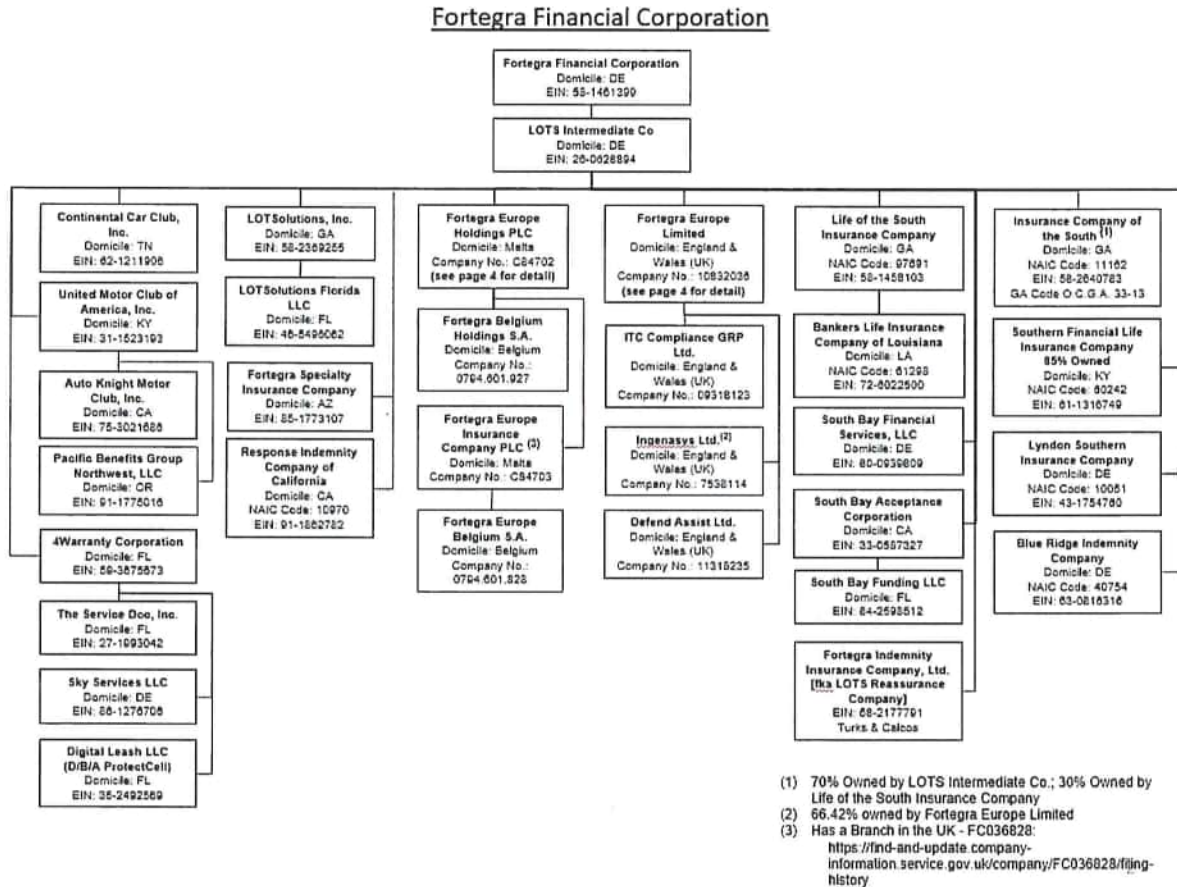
Fortegra Financial Corporation

Fortegra Financial Corporation
Domicile: DE
EIN: 58-1461399

LOTS Intermediate Co
Domicile: DE
EIN: 26-0628894

Continental Car Club, Inc.
Domicile: TN
EIN: 62-1211906

United Motor Club of America, Inc.
Domicile: KY
EIN: 31-1523193

Auto Knight Motor Club, Inc.
Domicile: CA
EIN: 75-3021686

Pacific Benefits Group Northwest, LLC
Domicile: OR
EIN: 91-1775016

4Warranty Corporation
Domicile: FL
EIN: 59-3675673

The Service Doc, Inc.
Domicile: FL
EIN: 27-1693042

Sky Services LLC
Domicile: DE
EIN: 86-1276706

Digital Leash LLC (D/B/A ProtectCell)
Domicile: FL
EIN: 35-2492569

LOTSolutions, Inc.
Domicile: GA
EIN: 58-2369255

LOTSolutions Florida LLC
Domicile: FL
EIN: 46-5496062

Fortegra Specialty Insurance Company
Domicile: AZ
EIN: 85-1773107

Response Indemnity Company of California
Domicile: CA
NAIC Code: 10970
EIN: 91-1882782

Fortegra Europe Holdings PLC
Domicile: Malta
Company No.: C84702
(see page 4 for detail)

Fortegra Belgium Holdings S.A.
Domicile: Belgium
Company No.: 0794.601.927

Fortegra Europe Insurance Company PLC $^{(3)}$
Domicile: Malta
Company No.: C84703

Fortegra Europe Belgium S.A.
Domicile: Belgium
Company No.: 0794.601.828

Fortegra Europe Limited
Domicile: England & Wales (UK)
Company No.: 10832036
(see page 4 for detail)

ITC Compliance GRP Ltd.
Domicile: England & Wales (UK)
Company No.: 09318123

Ingenasys Ltd.$^{(2)}$
Domicile: England & Wales (UK)
Company No.: 7538114

Defend Assist Ltd.
Domicile: England & Wales (UK)
Company No.: 11315235

Life of the South Insurance Company
Domicile: GA
NAIC Code: 97691
EIN: 58-1458103

Bankers Life Insurance Company of Louisiana
Domicile: LA
NAIC Code: 61298
EIN: 72-6022500

South Bay Financial Services, LLC
Domicile: DE
EIN: 80-0939809

South Bay Acceptance Corporation
Domicile: CA
EIN: 33-0567327

South Bay Funding LLC
Domicile: FL
EIN: 84-2598512

Fortegra Indemnity Insurance Company, Ltd. [fka LOTS Reassurance Company]
EIN: 68-2177791
Turks & Caicos

Insurance Company of the South $^{(1)}$
Domicile: GA
NAIC Code: 11162
EIN: 58-2640783
GA Code O.C.G.A. 33-13

Southern Financial Life Insurance Company 85% Owned
Domicile: KY
NAIC Code: 60242
EIN: 61-1316749

Lyndon Southern Insurance Company
Domicile: DE
NAIC Code: 10051
EIN: 43-1754760

Blue Ridge Indemnity Company
Domicile: DE
NAIC Code: 40754
EIN: 63-0816316

(1) 70% Owned by LOTS Intermediate Co.; 30% Owned by Life of the South Insurance Company
(2) 66.42% owned by Fortegra Europe Limited
(3) Has a Branch in the UK - FC036828: https://find-and-update.company-information.service.gov.uk/company/FC036828/filing-history